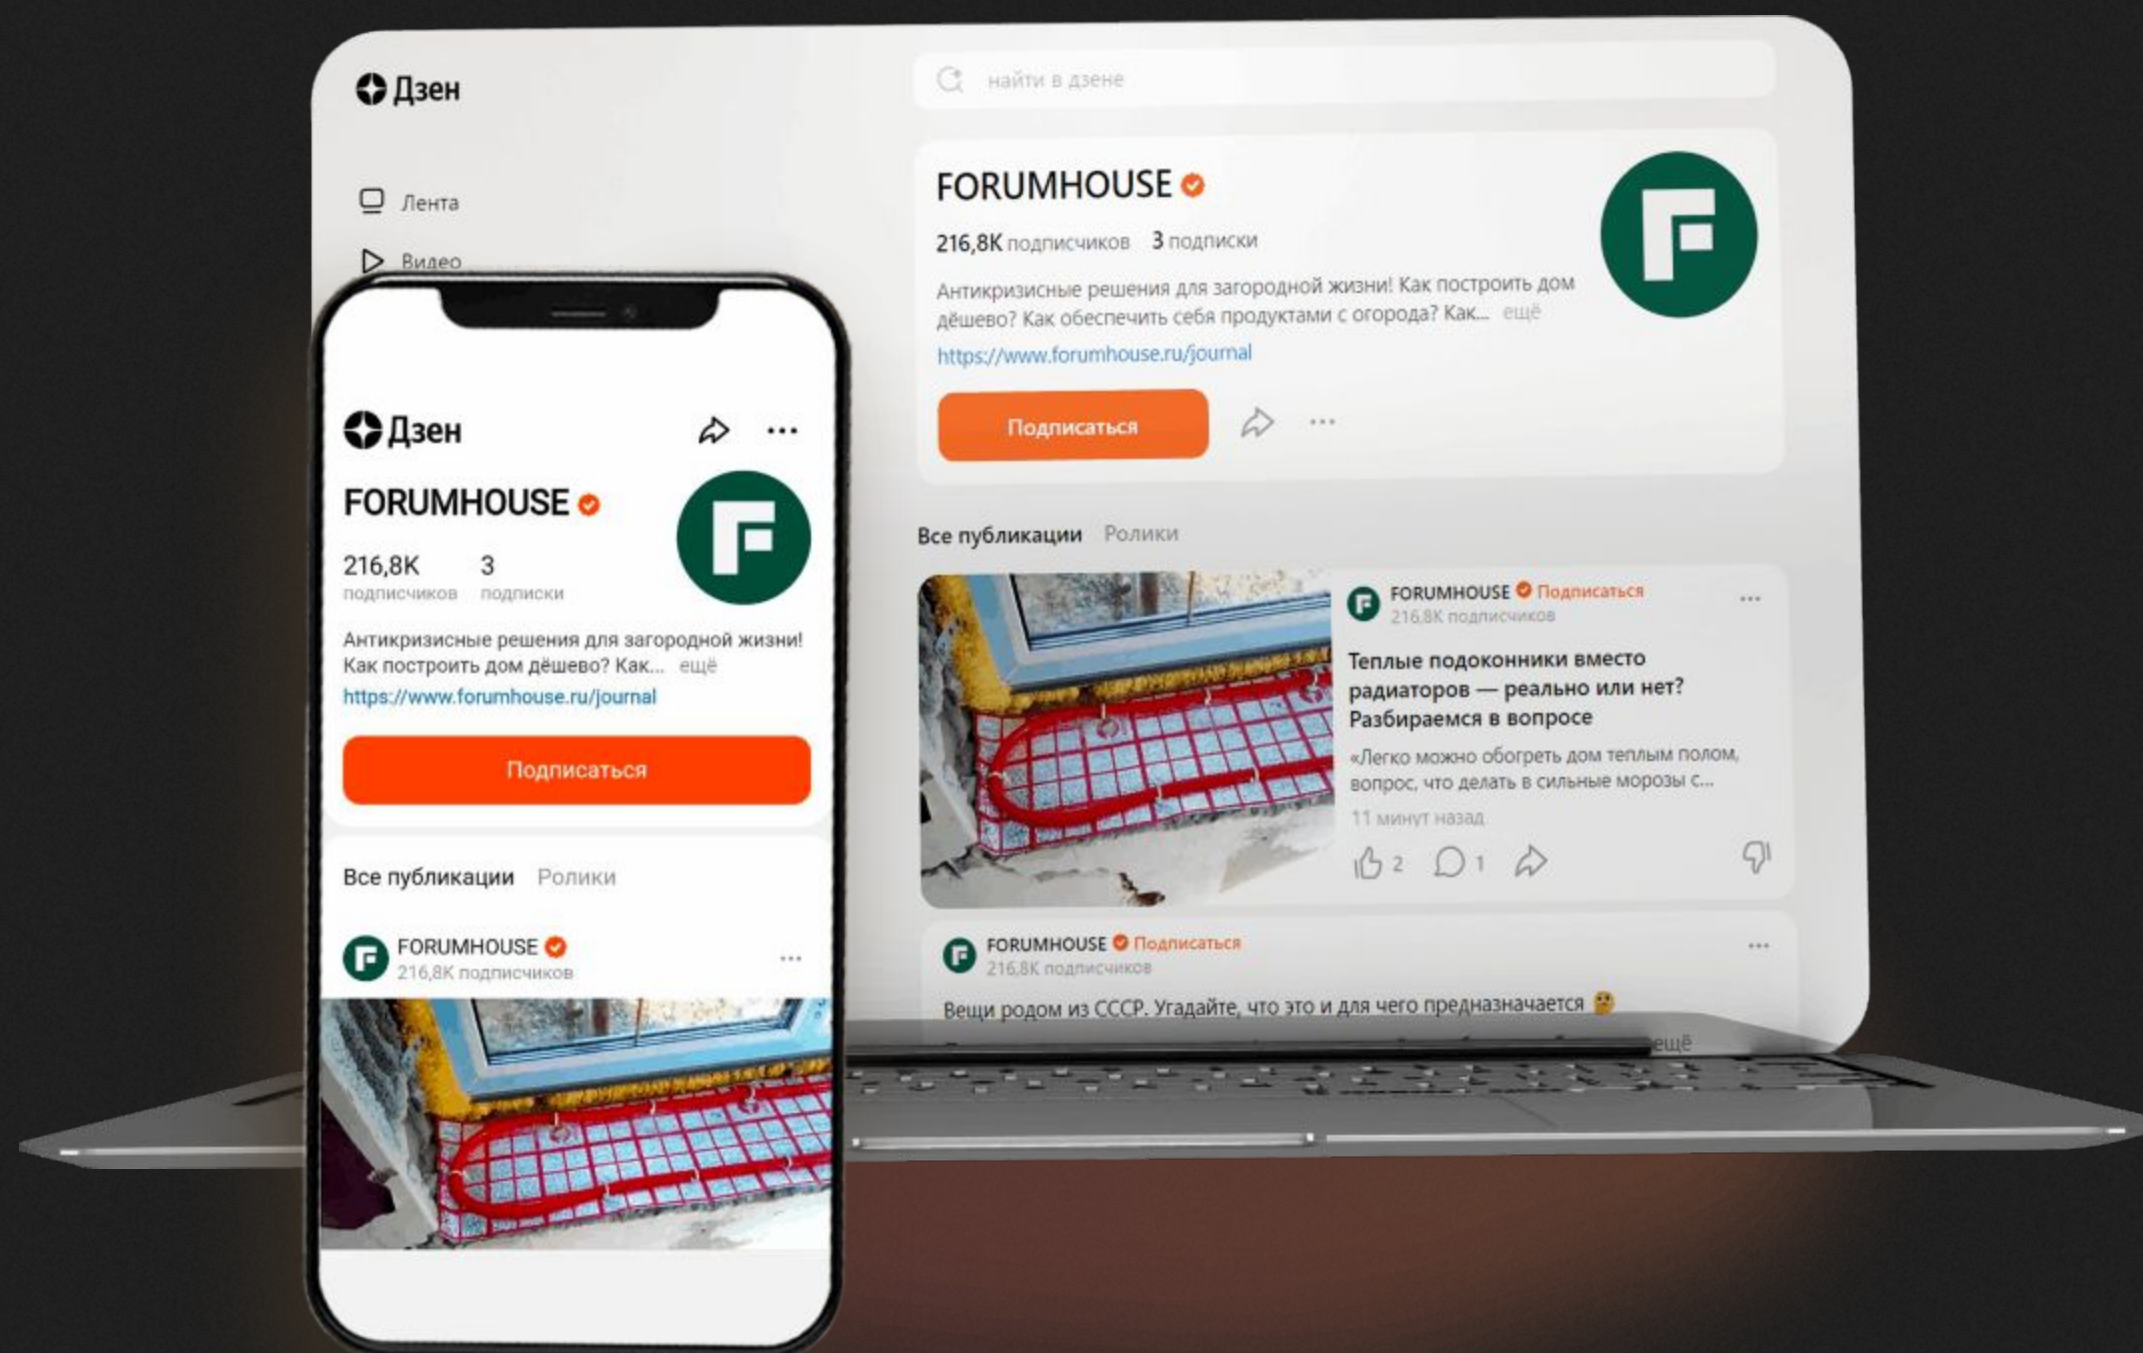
Дзен

найти в дзене

Лента

Видео

FORUMHOUSE

216,8K подписчиков 3 подписки

Антикризисные решения для загородной жизни! Как построить дом дёшево? Как обеспечить себя продуктами с огорода? Как... ещё

https://www.forumhouse.ru/journal

Подписаться

Все публикации Ролики

FORUMHOUSE Подписаться
216,8K подписчиков

Теплые подоконники вместо радиаторов — реально или нет? Разбираемся в вопросе

«Легко можно обогреть дом теплым полом, вопрос, что делать в сильные морозы с...

11 минут назад

2 1

FORUMHOUSE Подписаться
216,8K подписчиков

Вещи родом из СССР. Угадайте, что это и для чего предназначается

ещё

Дзен

FORUMHOUSE

216,8K подписчиков 3 подписки

Антикризисные решения для загородной жизни! Как построить дом дёшево? Как... ещё

https://www.forumhouse.ru/journal

Подписаться

Все публикации Ролики

FORUMHOUSE
216,8K подписчиков